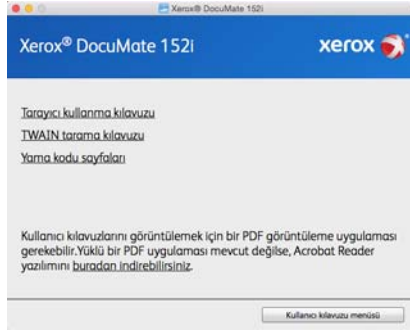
Xerox® DocuMate 152i

Xerox® DocuMate 152i

xerox

Tarayıcı kullanma kılavuzu

TWAIN tarama kılavuzu

Yama kodu sayfaları

Kullanıcı kılavuzlarını görüntülemek için bir PDF görüntüleme uygulaması gerekebilir.Yüklü bir PDF uygulaması mevcut değilse, Acrobat Reader yazılımını buradan indirebilirsiniz.

Kullanıcı kılavuzu menüsü